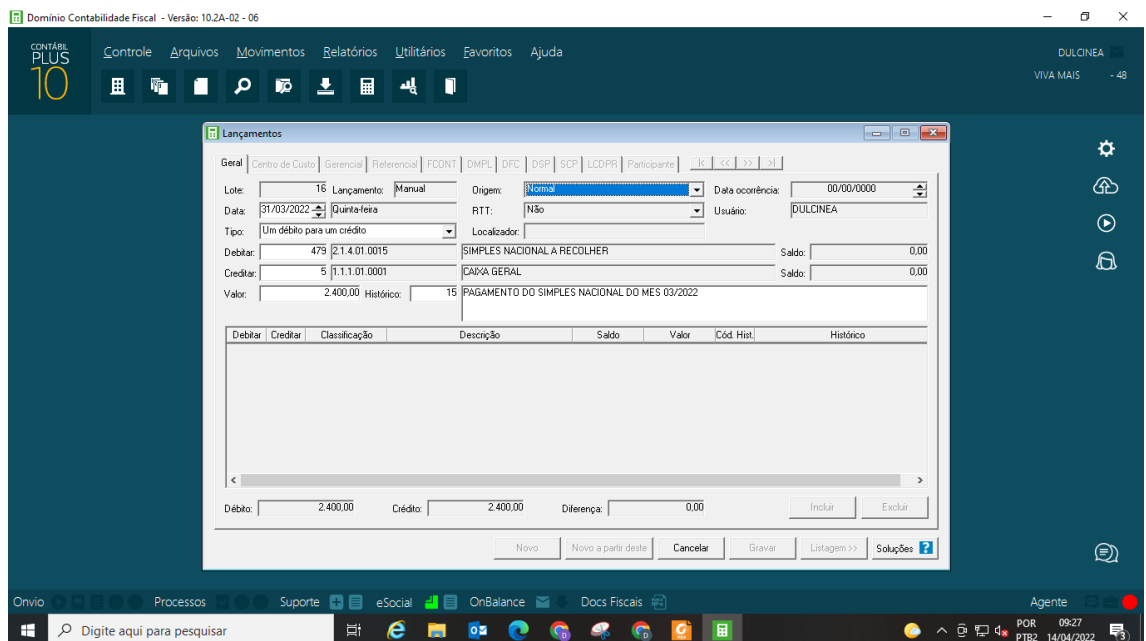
Domínio Contabilidade Fiscal - Versão: 10.2A-02 - 06

CONTÁBIL PLUS 10

Controle Arquivos Movimentos Relatórios Utilitários Favoritos Ajuda

DULCINEA
VIVA MAIS - 48

Lançamentos

Geral | Centro de Custo | Gerencial | Referencial | FCONT | DMPL | DFC | DSP | SCP | LCDPR | Participante | |< | << | >> | >|

Lote: 16 Lançamento: Manual Origem: Normal Data ocorrência: 00/00/0000
Data: 31/03/2022 Quinta-feira RTT: Não Usuário: DULCINEA
Tipo: Um débito para um crédito Localizador:
Debitar: 479 2.1.4.01.0015 SIMPLES NACIONAL A RECOLHER Saldo: 0,00
Creditar: 5 1.1.1.01.0001 CAIXA GERAL Saldo: 0,00
Valor: 2.400,00 Histórico: 15 PAGAMENTO DO SIMPLES NACIONAL DO MES 03/2022

| Debitar | Creditar | Classificação | Descrição | Saldo | Valor | Cód. Hist. | Histórico |
|---|---|---|---|---|---|---|---|

Débito: 2.400,00 Crédito: 2.400,00 Diferença: 0,00 Incluir Excluir

Novo Novo a partir deste Cancelar Gravar Listagem >> Soluções ?

Onvio Processos Suporte eSocial OnBalance Docs Fiscais Agente

Digite aqui para pesquisar

POR PTB2 09:27 14/04/2022 3